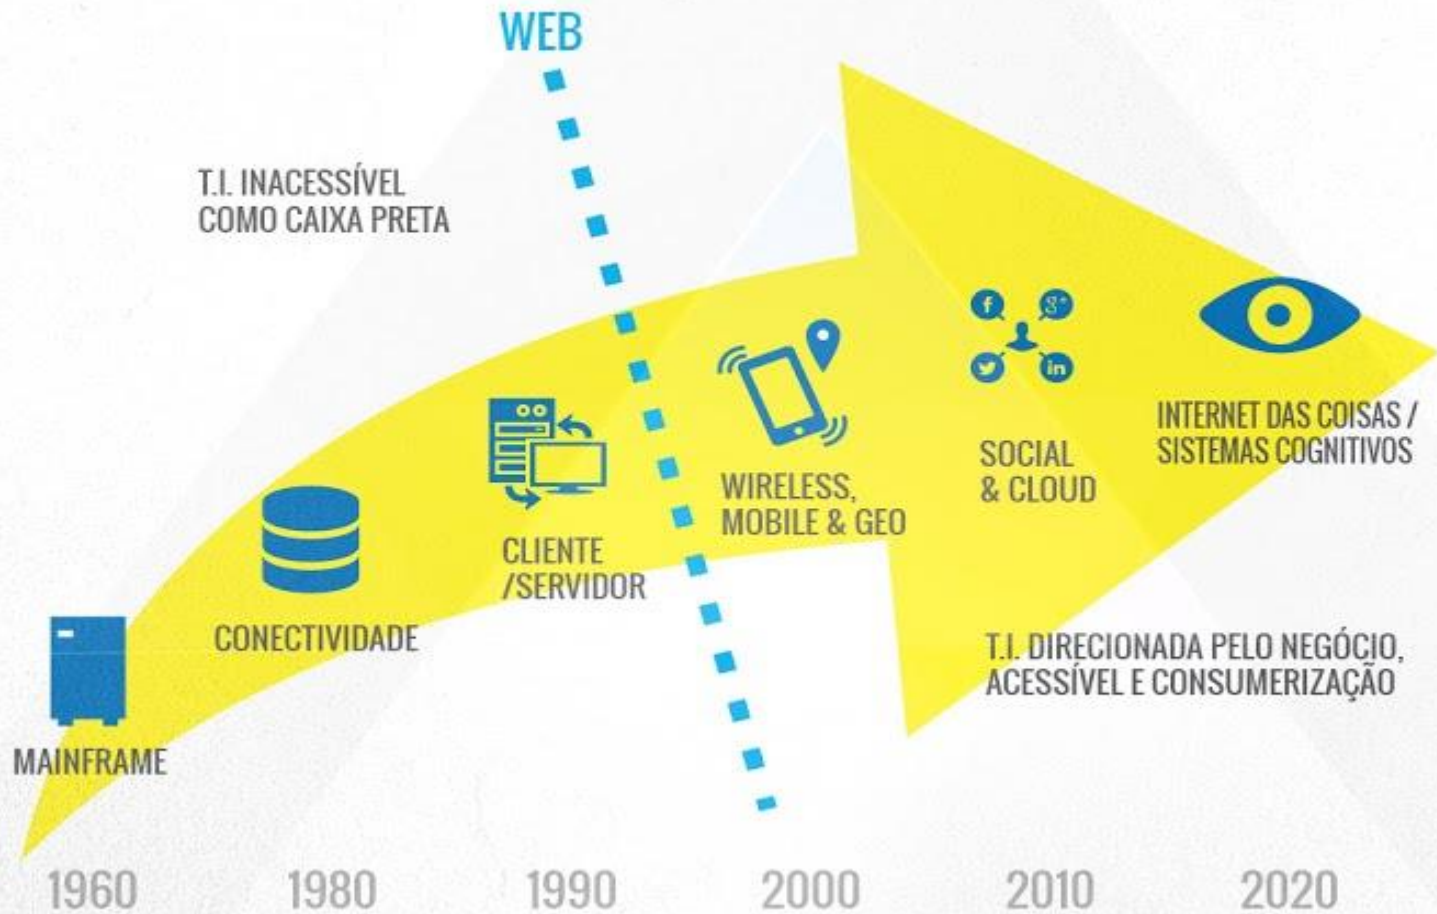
WEB

T.I. INACESSÍVEL COMO CAIXA PRETA

f g+ in

INTERNET DAS COISAS / SISTEMAS COGNITIVOS

SOCIAL & CLOUD

WIRELESS, MOBILE & GEO

CLIENTE /SERVIDOR

CONECTIVIDADE

T.I. DIRECIONADA PELO NEGÓCIO, ACESSÍVEL E CONSUMERIZAÇÃO

MAINFRAME

1960 1980 1990 2000 2010 2020